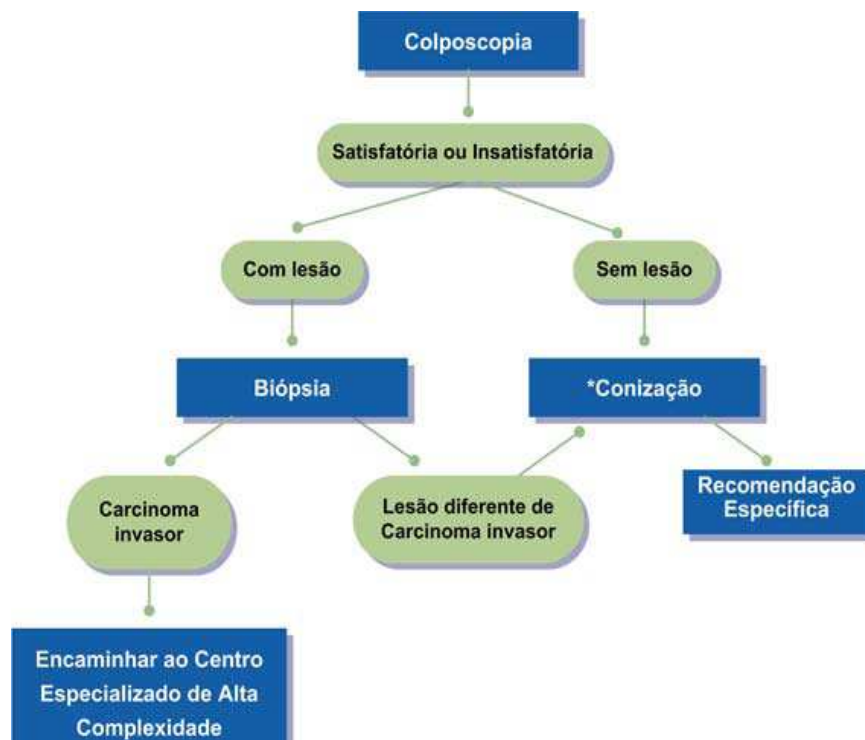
Colposcopia

Satisfatória ou Insatisfatória

Com lesão

Sem lesão

Biópsia

*Conização

Carcinoma invasor

Lesão diferente de Carcinoma invasor

Recomendação Específica

Encaminhar ao Centro Especializado de Alta Complexidade